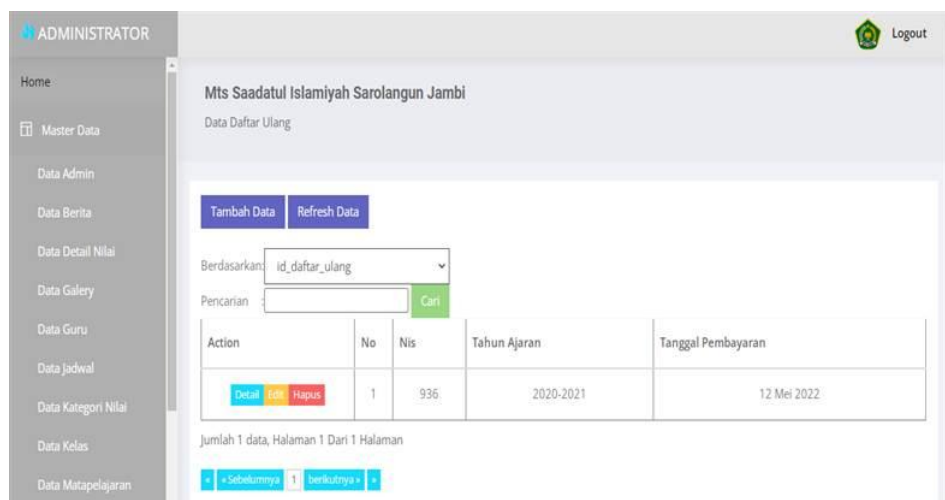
ADMINISTRATOR

Logout

Home

Master Data

Data Admin

Data Berita

Data Detail Nilai

Data Galery

Data Guru

Data Jadwal

Data Kategori Nilai

Data Kelas

Data Matapelajaran

Mts Saadatul Islamiyah Sarolangun Jambi

Data Daftar Ulang

Tambah Data Refresh Data

Berdasarkan: id_daftar_ulang

Pencarian : Cari

| Action | No | Nis | Tahun Ajaran | Tanggal Pembayaran |
|---|---|---|---|---|
| Detail Edit Hapus | 1 | 936 | 2020-2021 | 12 Mei 2022 |

Jumlah 1 data, Halaman 1 Dari 1 Halaman

« «Sebelumnya 1 berikutnya» »